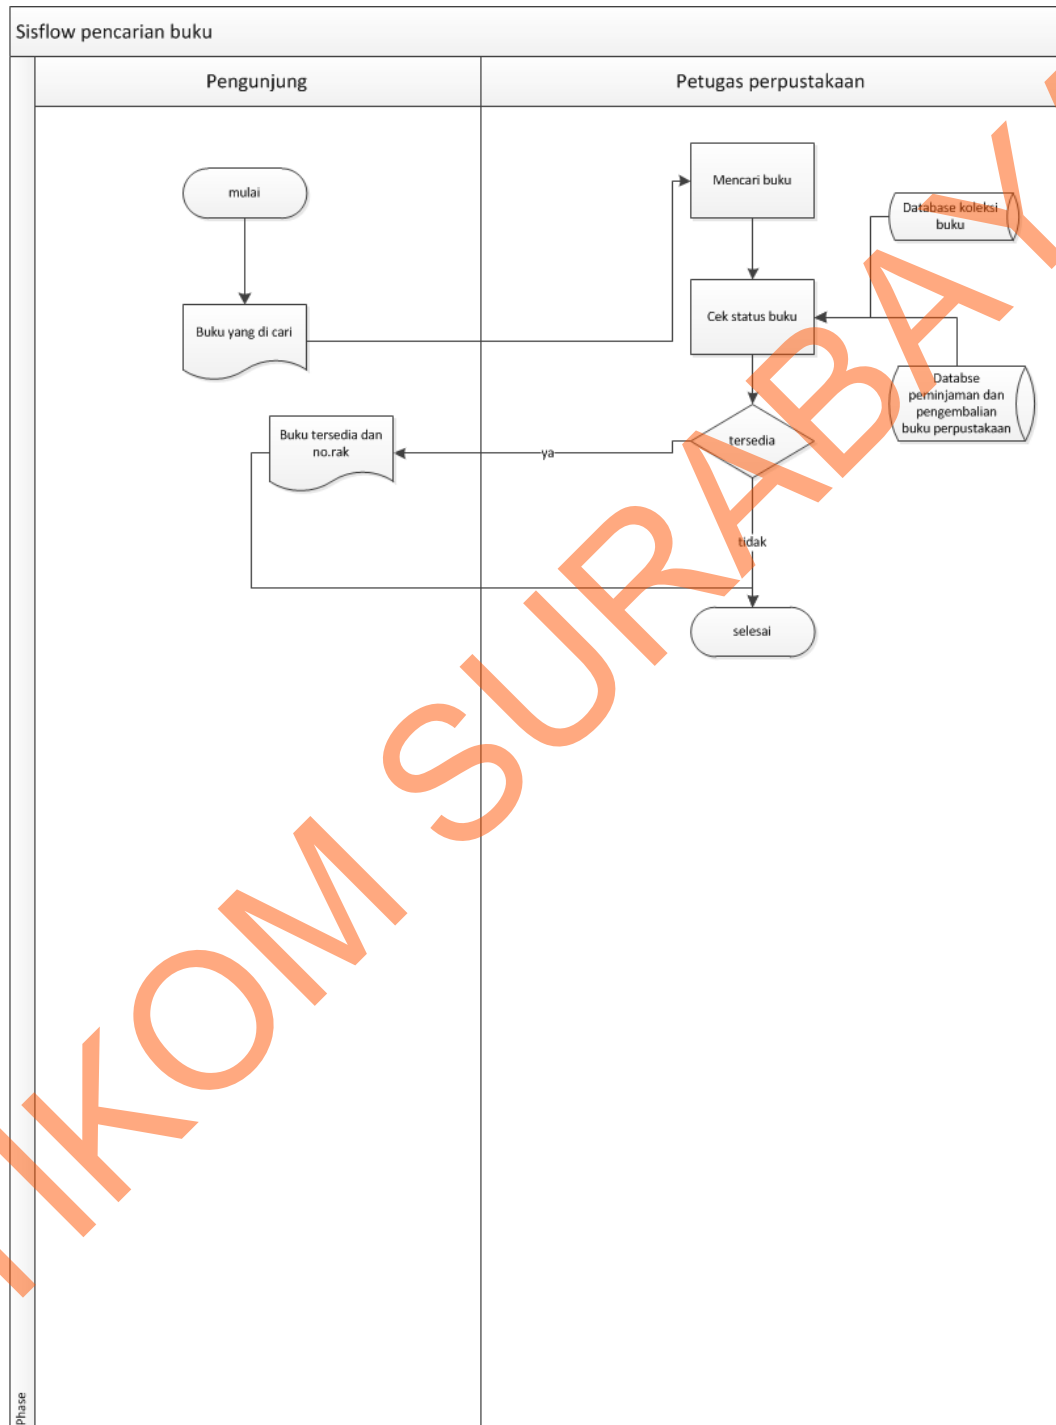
Sisflow pencarian buku

Pengunjung

Petugas perpustakaan

mulai

Buku yang di cari

Mencari buku

Database koleksi buku

Cek status buku

Databse peminjaman dan pengembalian buku perpustakaan

Buku tersedia dan no.rak

ya

tersedia

tidak

selesai

Phase

IKOM SURABAYA